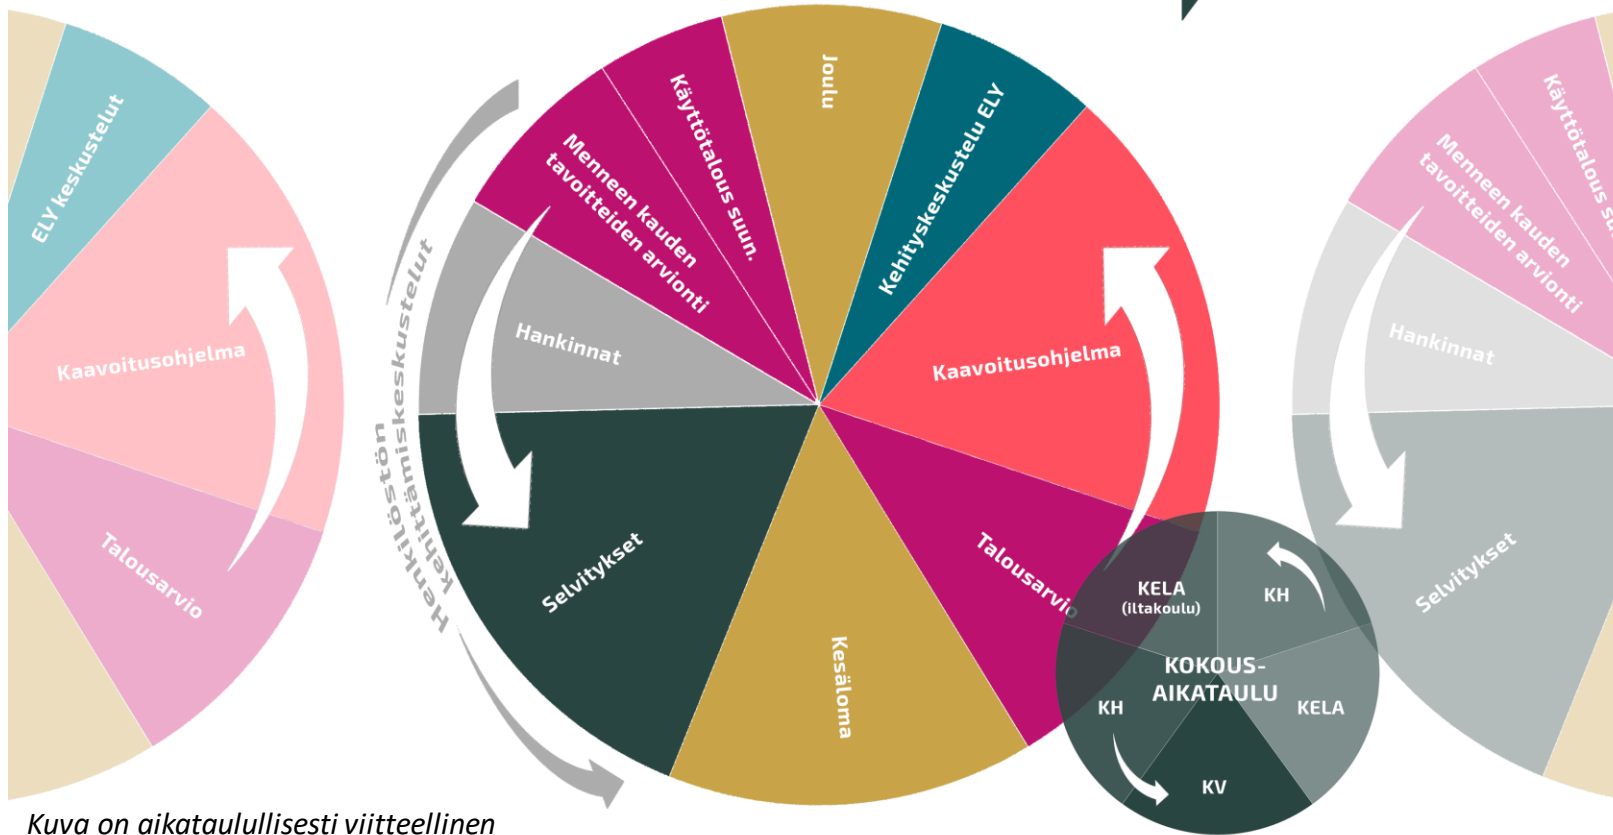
ELY keskustelut

Kaavoitusohjelma

Talousarvio

Henkilöstön kehittämiskeskustelut

Menneen kauden tavoitteiden arviointi

Käyttötalous suun.

Joulu

Kehityskeskustelu ELY

Hankinnat

Kaavoitusohjelma

Selvitykset

Talousarvio

Kesäloma

KELA (iltakoulu)

KH

KOKOUS-AIKATAULU

KH

KELA

KV

Käyttötalous su

Menneen kauden tavoitteiden arviointi

Hankinnat

Selvitykset

Kuva on aikataulullisesti viitteellinen